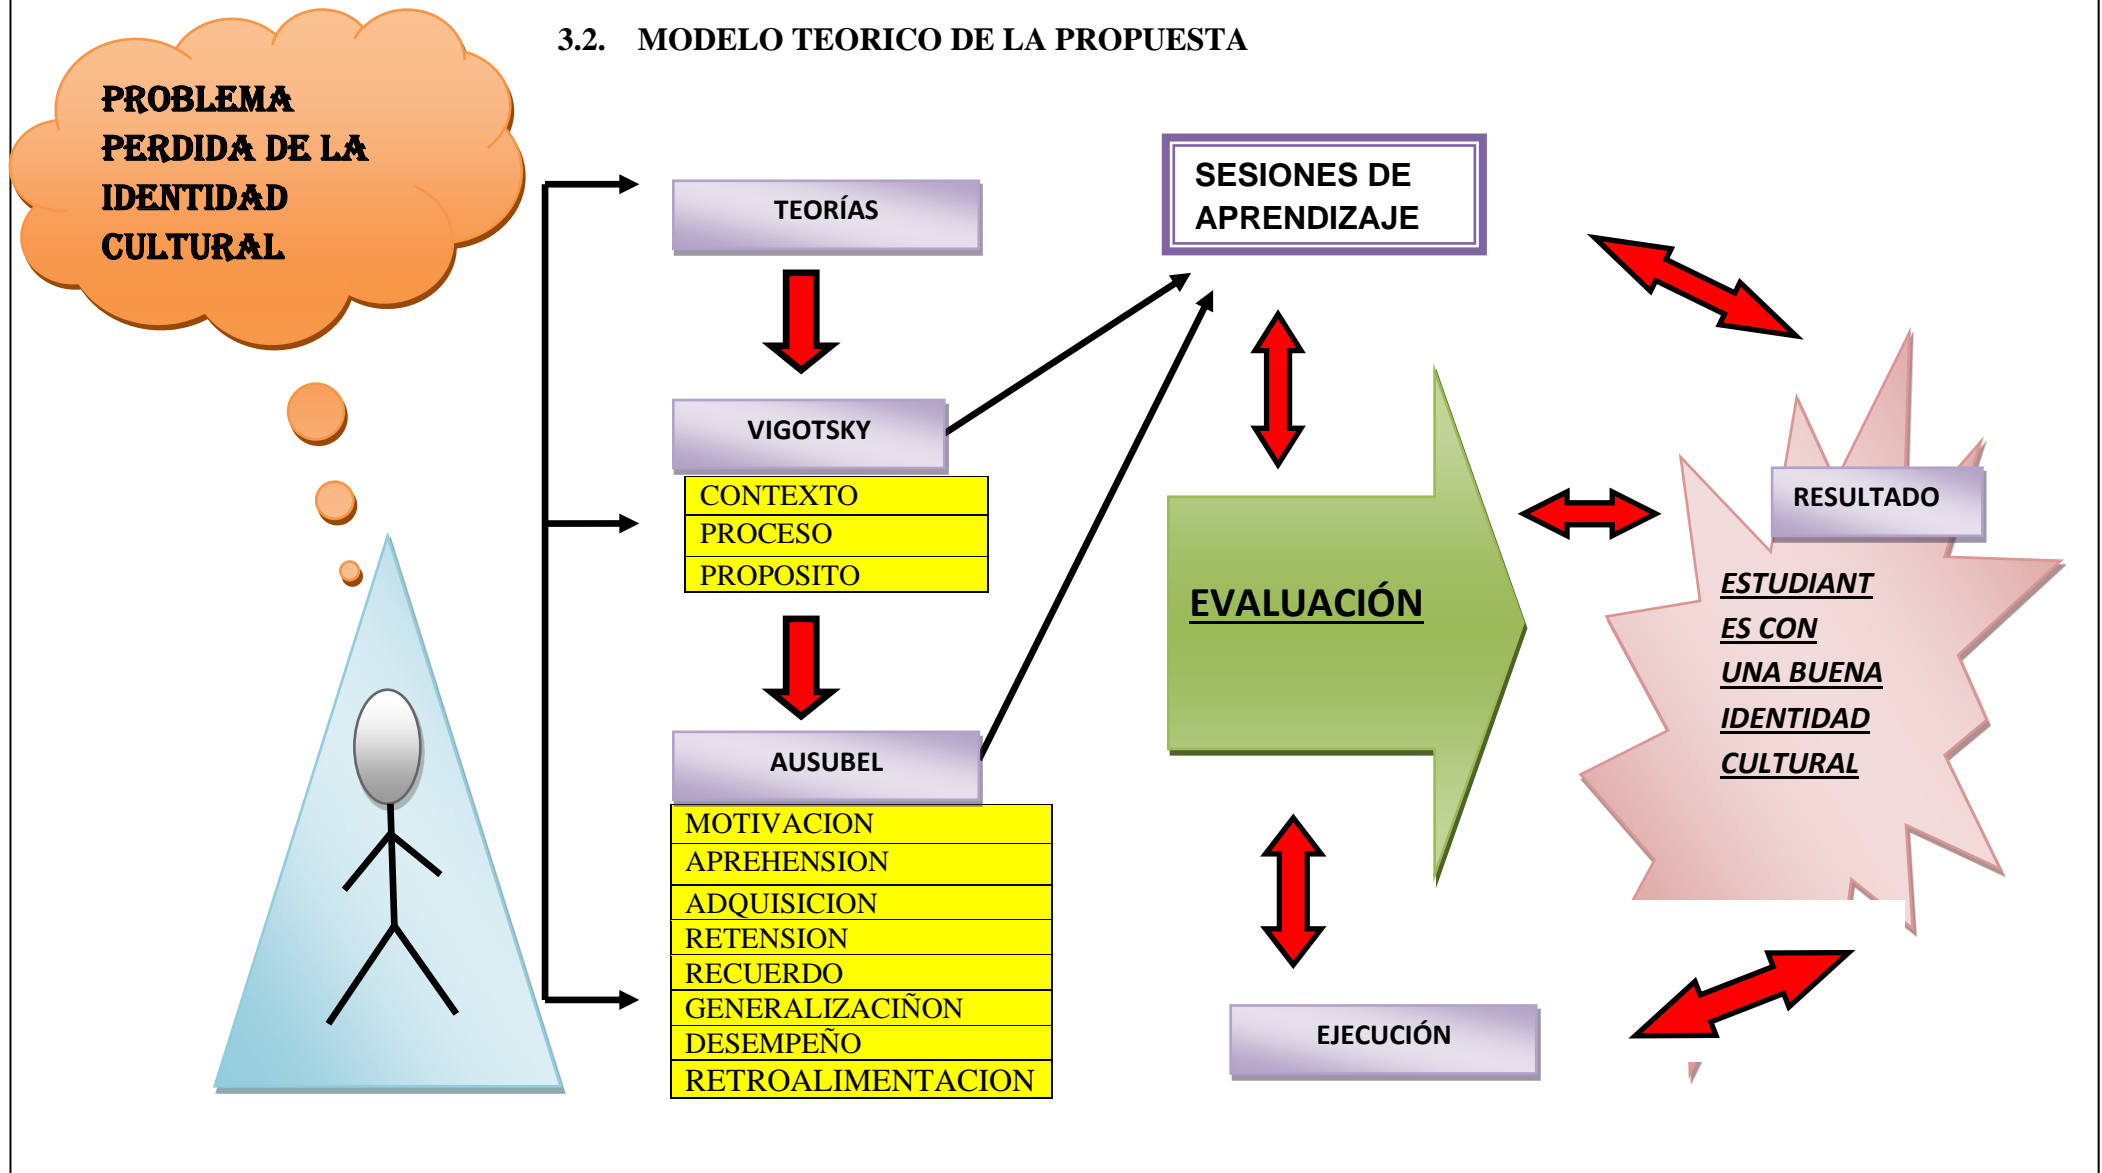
3.2. MODELO TEORICO DE LA PROPUESTA

PROBLEMA PERDIDA DE LA IDENTIDAD CULTURAL

TEORÍAS

VIGOTSKY

CONTEXTO
PROCESO
PROPOSITO

AUSUBEL

MOTIVACION
APREHENSION
ADQUISICION
RETENSION
RECUERDO
GENERALIZACIÑON
DESEMPEÑO
RETROALIMENTACION

SESIONES DE APRENDIZAJE

EVALUACIÓN

EJECUCIÓN

RESULTADO

ESTUDIANTES CON UNA BUENA IDENTIDAD CULTURAL